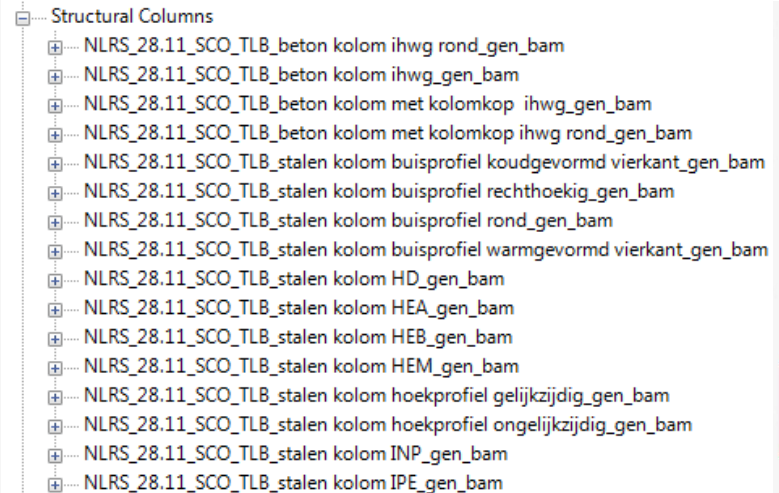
Structural Columns
NLRS_28.11_SCO_TLB_beton kolom ihwg rond_gen_bam
NLRS_28.11_SCO_TLB_beton kolom ihwg_gen_bam
NLRS_28.11_SCO_TLB_beton kolom met kolomkop  ihwg_gen_bam
NLRS_28.11_SCO_TLB_beton kolom met kolomkop ihwg rond_gen_bam
NLRS_28.11_SCO_TLB_stalen kolom buisprofiel koudgevormd vierkant_gen_bam
NLRS_28.11_SCO_TLB_stalen kolom buisprofiel rechthoekig_gen_bam
NLRS_28.11_SCO_TLB_stalen kolom buisprofiel rond_gen_bam
NLRS_28.11_SCO_TLB_stalen kolom buisprofiel warmgevormd vierkant_gen_bam
NLRS_28.11_SCO_TLB_stalen kolom HD_gen_bam
NLRS_28.11_SCO_TLB_stalen kolom HEA_gen_bam
NLRS_28.11_SCO_TLB_stalen kolom HEB_gen_bam
NLRS_28.11_SCO_TLB_stalen kolom HEM_gen_bam
NLRS_28.11_SCO_TLB_stalen kolom hoekprofiel gelijkzijdig_gen_bam
NLRS_28.11_SCO_TLB_stalen kolom hoekprofiel ongelijkzijdig_gen_bam
NLRS_28.11_SCO_TLB_stalen kolom INP_gen_bam
NLRS_28.11_SCO_TLB_stalen kolom IPE_gen_bam